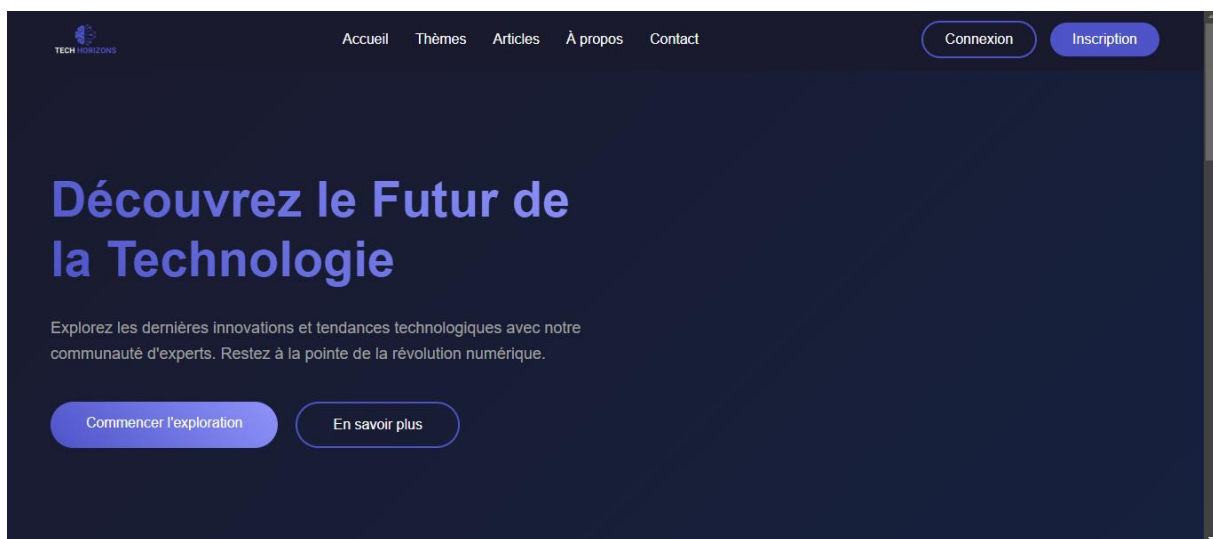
TECH HORIZONS

Accueil Thèmes Articles À propos Contact

Connexion Inscription

Découvrez le Futur de la Technologie

Explorez les dernières innovations et tendances technologiques avec notre communauté d'experts. Restez à la pointe de la révolution numérique.

Commencer l'exploration

En savoir plus